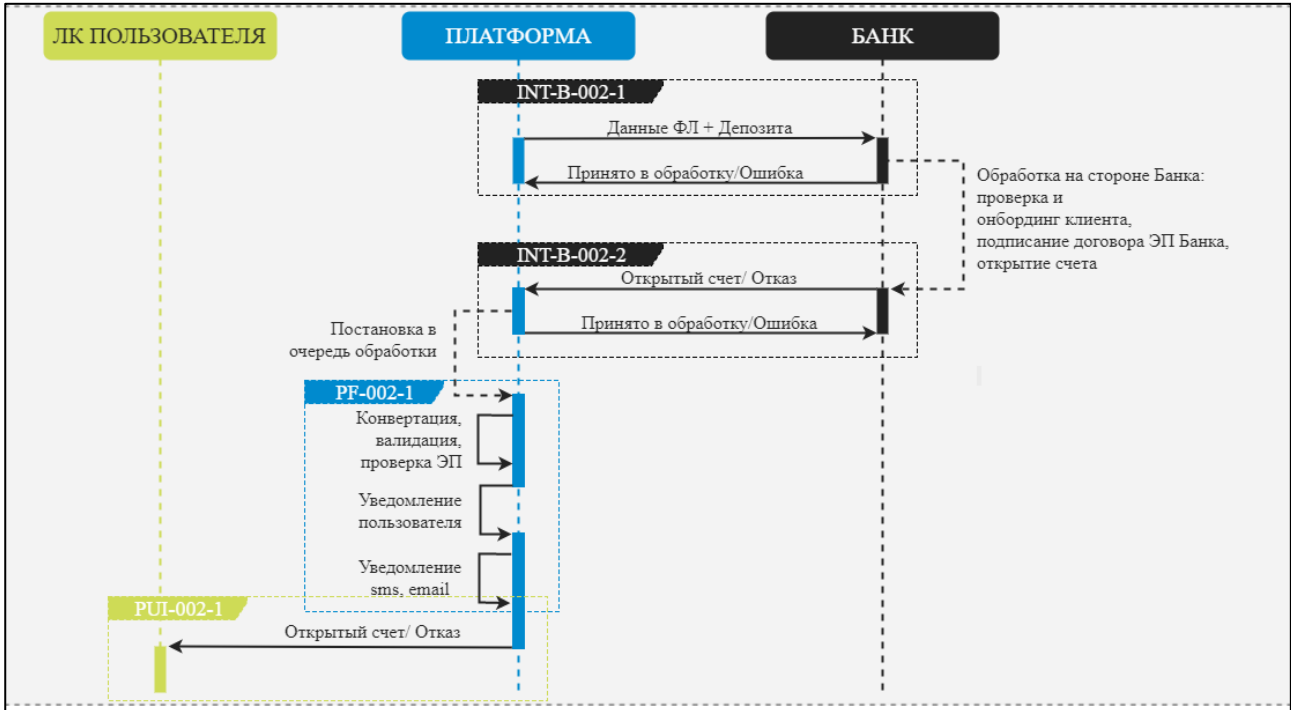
ЛК ПОЛЬЗОВАТЕЛЯ

ПЛАТФОРМА

БАНК

INT-B-002-1

Данные ФЛ + Депозита

Принято в обработку/Ошибка

Обработка на стороне Банка: проверка и онбординг клиента, подписание договора ЭП Банка, открытие счета

INT-B-002-2

Открытый счет/ Отказ

Постановка в очередь обработки

Принято в обработку/Ошибка

PF-002-1

Конвертация, валидация, проверка ЭП

Уведомление пользователя

Уведомление sms, email

PUI-002-1

Открытый счет/ Отказ